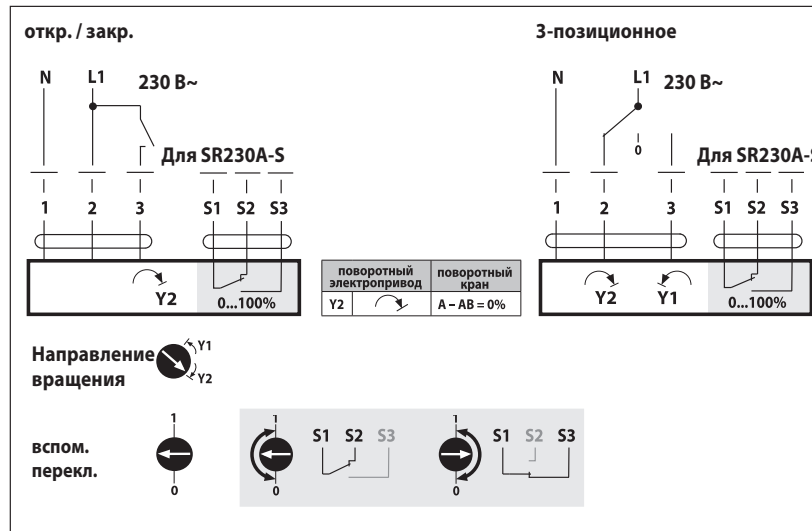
откр. / закр.

N L1 230 В~

Для SR230A-S

1 2 3 S1 S2 S3

Y2 0...100%

| поворотный электропривод | | поворотный кран |
|---|---|---|
| Y2 | | A – AB = 0% |

3-позиционное

N L1 230 В~

0

Для SR230A-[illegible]

1 2 3 S1 S2 S3

Y2 Y1 0...100%

Направление вращения Y1 Y2

вспом. перекл.

1 0

1 0 S1 S2 S3

1 0 S1 S2 S3